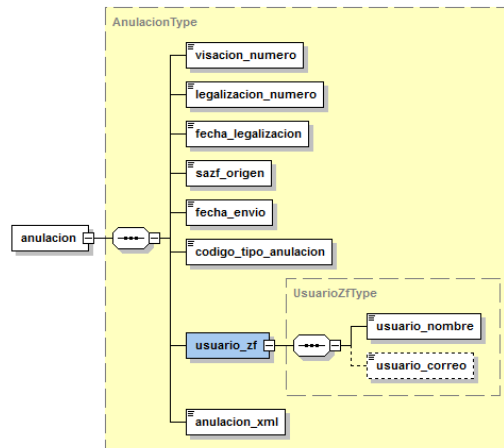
AnulacionType

anulacion

visacion_numero

legalizacion_numero

fecha_legalizacion

sazf_origen

fecha_envio

codigo_tipo_anulacion

UsuarioZfType

usuario_zf

usuario_nombre

usuario_correo

anulacion_xml